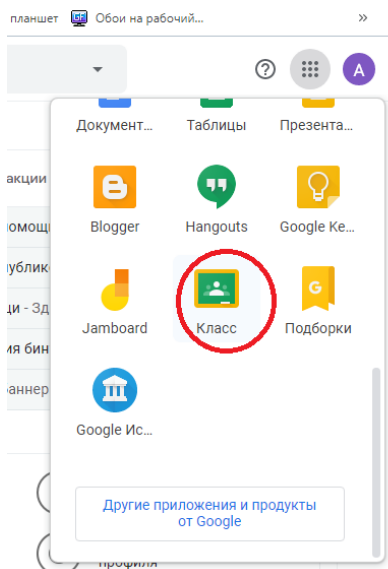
планшет Обои на рабочий... »

A

акции
помощ
публик
ди - Зд
ия бин
аннер

Документ... Таблицы Презента...

Blogger Hangouts Google Ke...

Jamboard Класс Подборки

Google Ис...

Другие приложения и продукты от Google

профиля